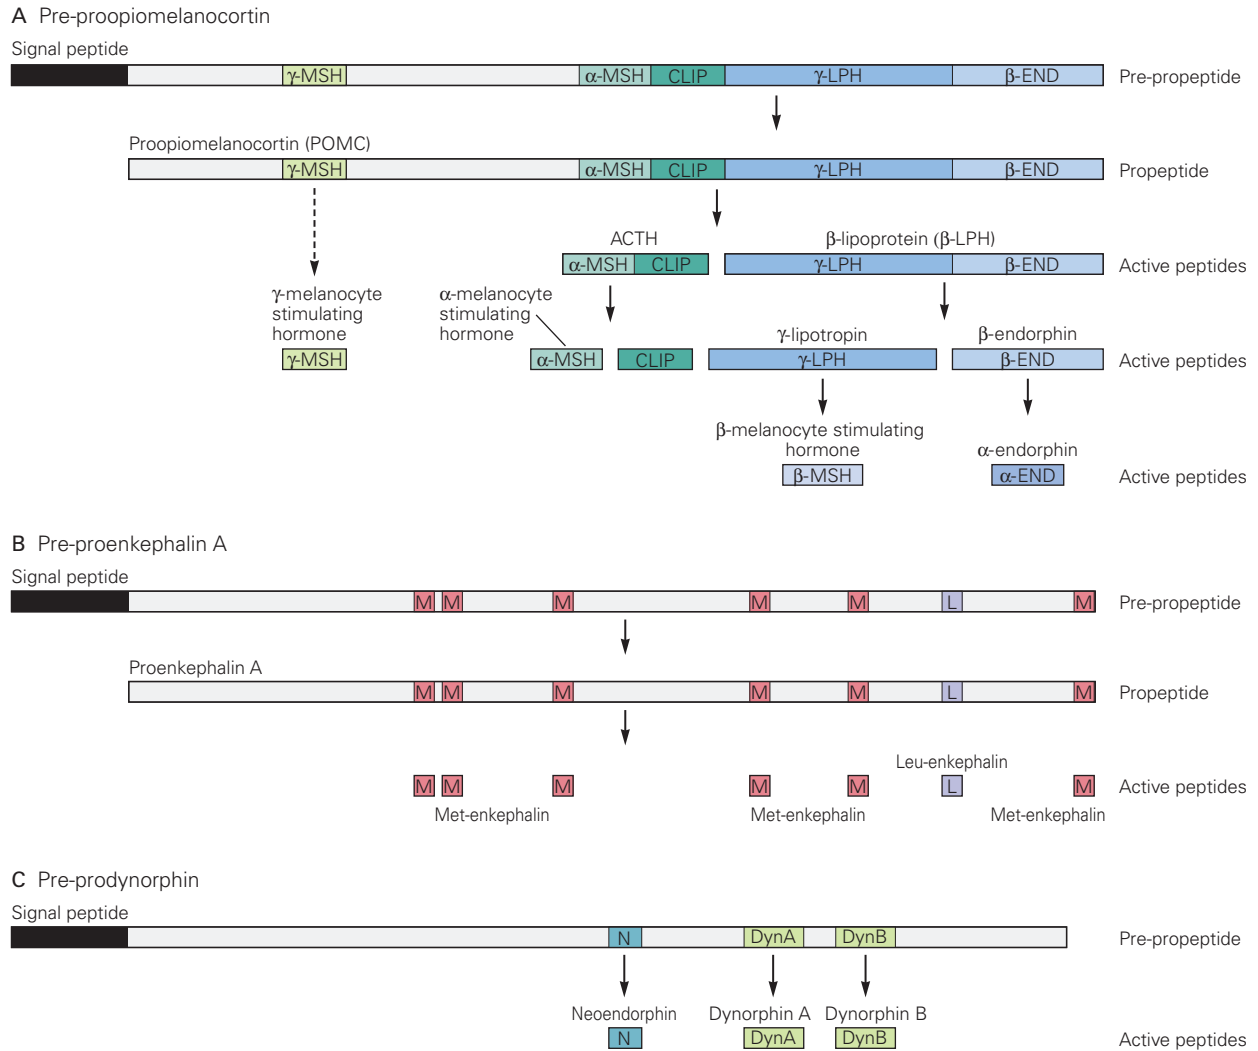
A Pre-proopiomelanocortin

Signal peptide

γ-MSH α-MSH CLIP γ-LPH β-END Pre-propeptide

Proopiomelanocortin (POMC)

γ-MSH α-MSH CLIP γ-LPH β-END Propeptide

ACTH

α-MSH CLIP

β-lipoprotein (β-LPH)

γ-LPH β-END Active peptides

γ-melanocyte stimulating hormone

γ-MSH

α-melanocyte stimulating hormone

α-MSH CLIP

γ-lipotropin

γ-LPH

β-endorphin

β-END Active peptides

β-melanocyte stimulating hormone

β-MSH

α-endorphin

α-END Active peptides

B Pre-proenkephalin A

Signal peptide

M M M M M L M Pre-propeptide

Proenkephalin A

M M M M M L M Propeptide

Leu-enkephalin

M M M M M L M Active peptides

Met-enkephalin Met-enkephalin Met-enkephalin

C Pre-prodynorphin

Signal peptide

N DynA DynB Pre-propeptide

Neoendorphin Dynorphin A Dynorphin B

N DynA DynB Active peptides